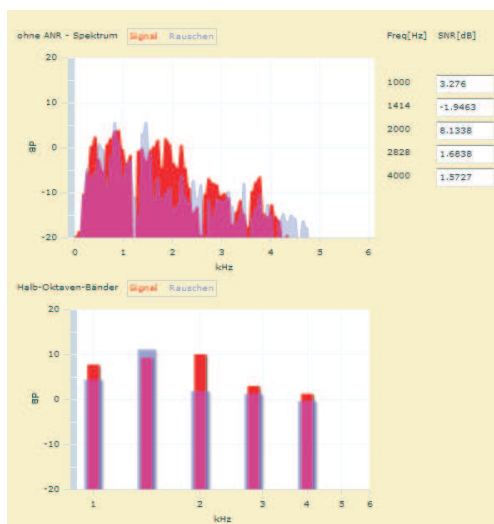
ohne ANR - Spektrum Signal Rauschen

Freq[Hz] SNR[dB]

| Freq[Hz] | SNR[dB] |
|---|---|
| 1000 | 3.276 |
| 1414 | -1.9463 |
| 2000 | 8.1338 |
| 2828 | 1.6838 |
| 4000 | 1.5727 |

20
10
0
-10
-20
dB
0 1 2 3 4 5 6
kHz

Halb-Oktaven-Bänder Signal Rauschen

20
10
0
-10
-20
dB
1 2 3 4 5 6
kHz